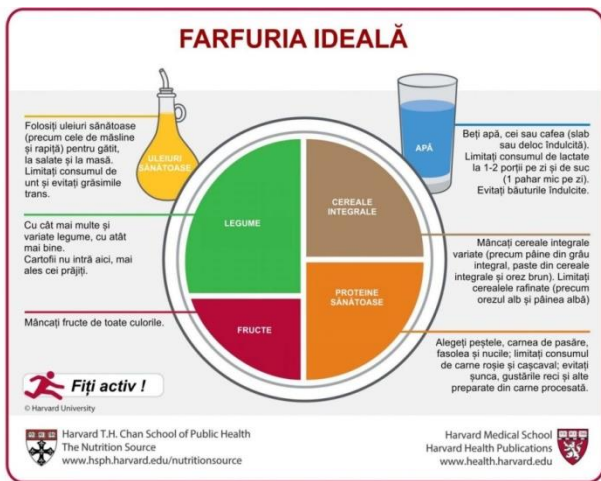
FARFURIA IDEALĂ

Folosiți uleiuri sănătoase (precum cele de măsline și rapiță) pentru gătit, la salate și la masă. Limitați consumul de unt și evitați grăsimile trans.

ULEIURI SĂNĂTOASE

Cu cât mai multe și variate legume, cu atât mai bine. Cartofii nu intră aici, mai ales cei prăjiți.

Mâncați fructe de toate culorile.

LEGUME

FRUCTE

CEREALE INTEGRALE

PROTEINE SĂNĂTOASE

APĂ

Beți apă, cei sau cafea (slab sau deloc îndulcită). Limitați consumul de lactate la 1-2 porții pe zi și de suc (1 pahar mic pe zi). Evitați băuturile îndulcite.

Mâncați cereale integrale variate (precum pâine din grâu integral, paste din cereale integrale și orez brun). Limitați cerealele rafinate (precum orezul alb și pâinea albă)

Alegeți peștele, carnea de pasăre, fasolea și nucile; limitați consumul de carne roșie și cașcaval; evitați șunca, gustările reci și alte preparate din carne procesată.

Fiți activ !

© Harvard University

Harvard T.H. Chan School of Public Health
The Nutrition Source
www.hsph.harvard.edu/nutritionsource

Harvard Medical School
Harvard Health Publications
www.health.harvard.edu